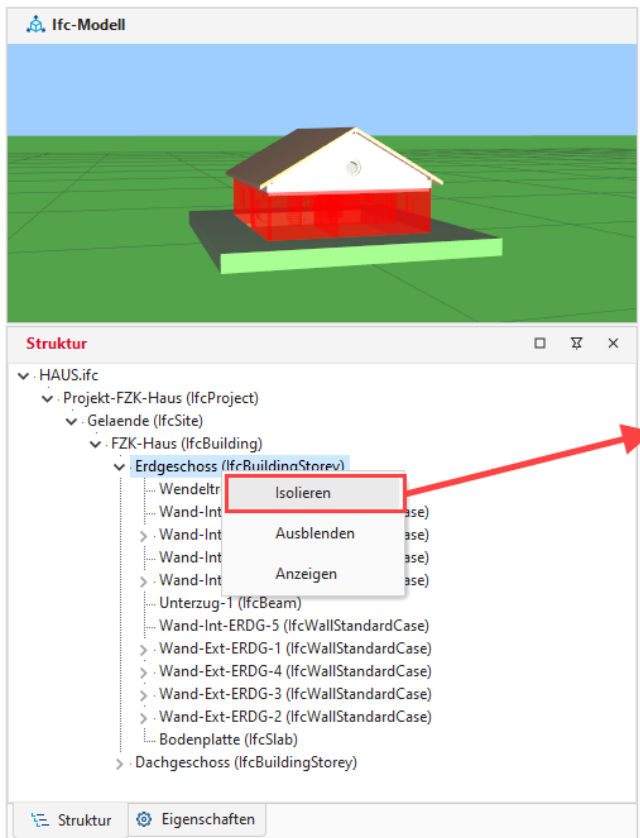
Ifc-Modell

Struktur

HAUS.ifc
Projekt-FZK-Haus (IfcProject)
Gelaende (IfcSite)
FZK-Haus (IfcBuilding)
Erdgeschoss (IfcBuildingStorey)
Wendeltr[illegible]
Wand-Int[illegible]ase)
Wand-Int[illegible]ase)
Wand-Int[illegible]ase)
Wand-Int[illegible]ase)
Unterzug-1 (IfcBeam)
Wand-Int-ERDG-5 (IfcWallStandardCase)
Wand-Ext-ERDG-1 (IfcWallStandardCase)
Wand-Ext-ERDG-4 (IfcWallStandardCase)
Wand-Ext-ERDG-3 (IfcWallStandardCase)
Wand-Ext-ERDG-2 (IfcWallStandardCase)
Bodenplatte (IfcSlab)
Dachgeschoss (IfcBuildingStorey)

Isolieren
Ausblenden
Anzeigen

Struktur
Eigenschaften